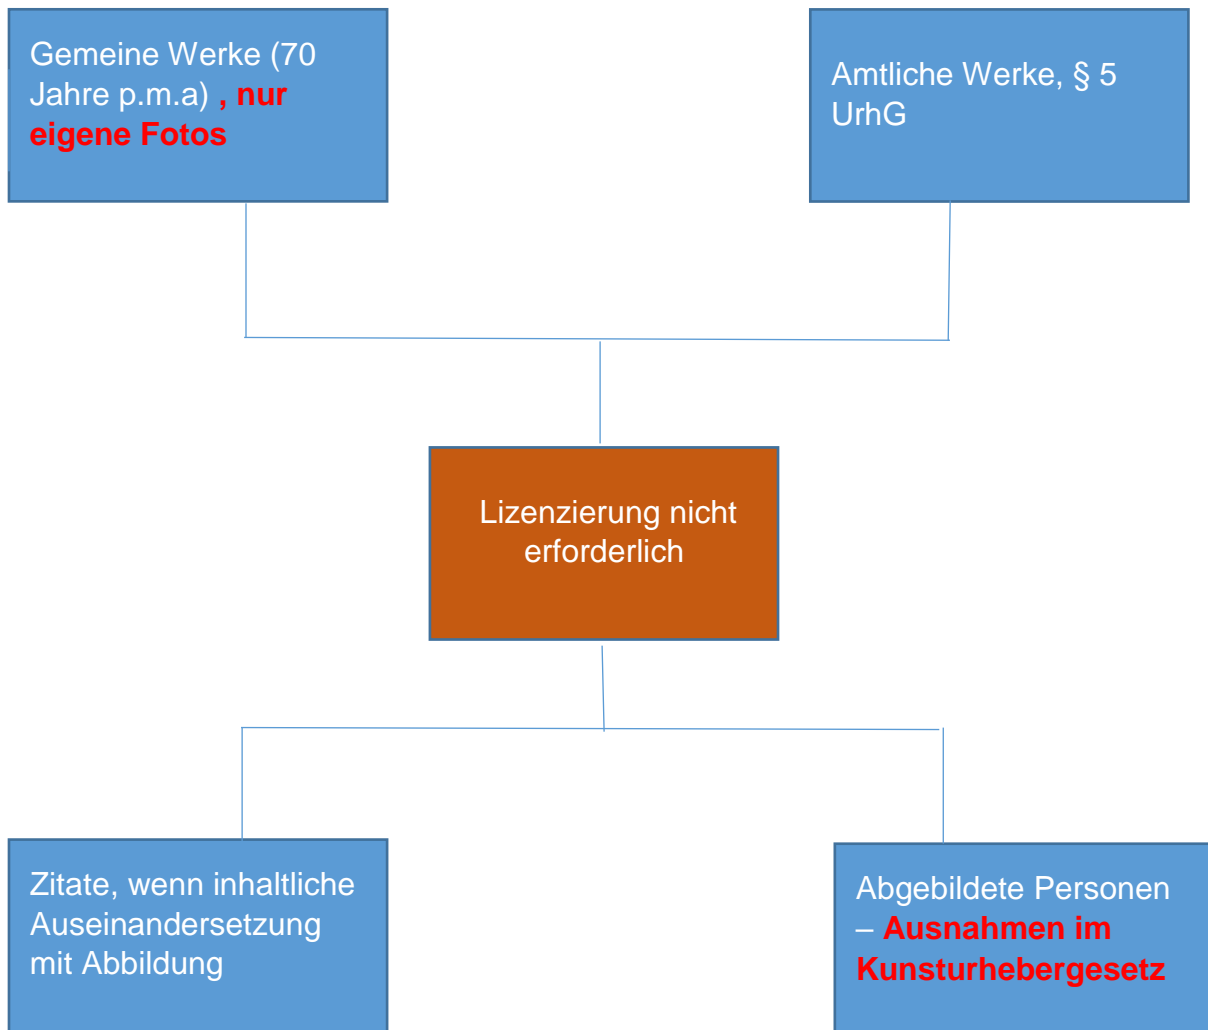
Gemeine Werke (70 Jahre p.m.a) , nur eigene Fotos

Amtliche Werke, § 5 UrhG

Lizenzierung nicht erforderlich

Zitate, wenn inhaltliche Auseinandersetzung mit Abbildung

Abgebildete Personen – Ausnahmen im Kunsturhebergesetz